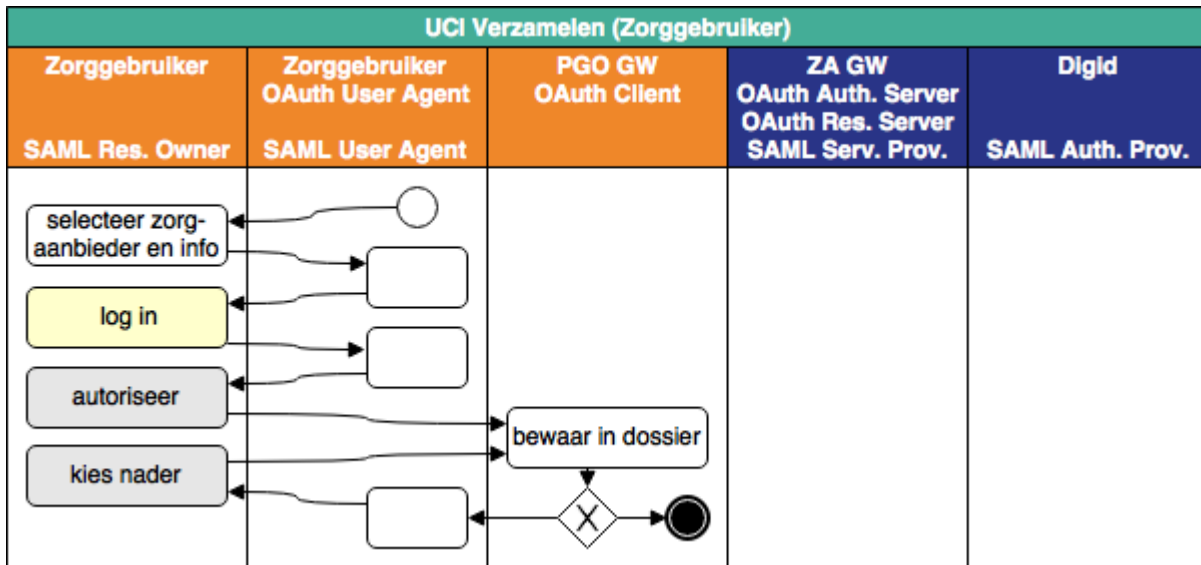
UCI Verzamelen (Zorggebruiker)

| Zorggebruiker SAML Res. Owner | Zorggebruiker OAuth User Agent SAML User Agent | PGO GW OAuth Client | ZA GW OAuth Auth. Server OAuth Res. Server SAML Serv. Prov. | Digid SAML Auth. Prov. |
|---|---|---|---|---|

selecteer zorgaanbieder en info

log in

autoriseer

bewaar in dossier

kies nader